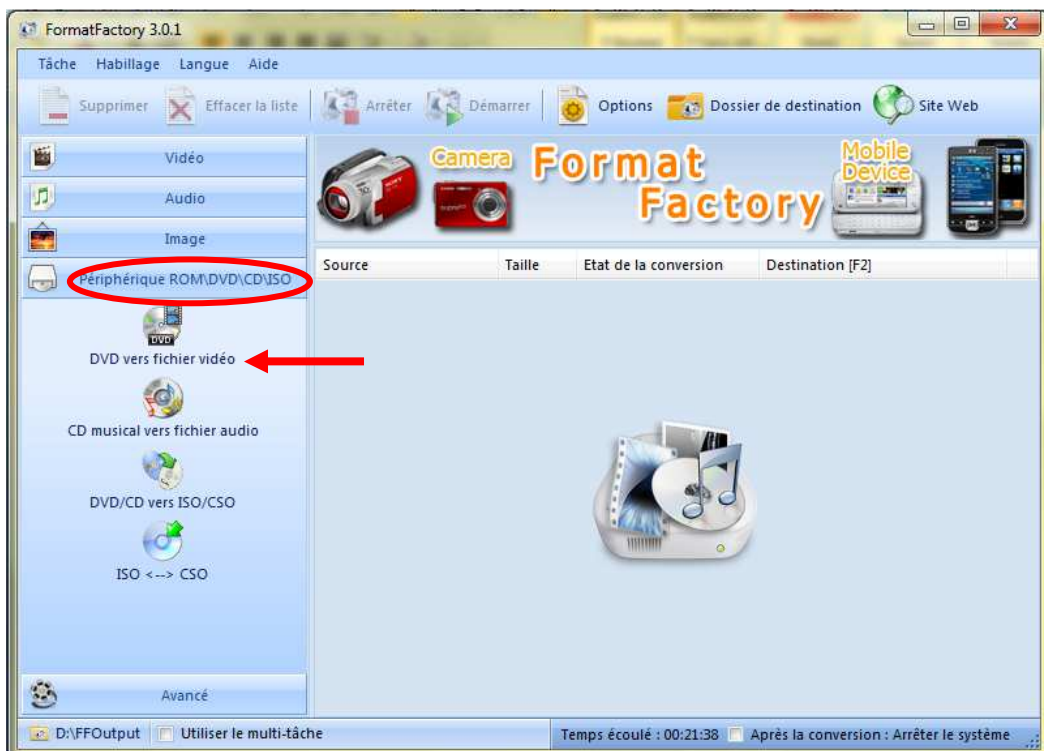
FormatFactory 3.0.1

Tâche Habillage Langue Aide

Supprimer Effacer la liste Arrêter Démarrer Options Dossier de destination Site Web

Vidéo

Audio

Image

Périphérique ROM\DVD\CD\ISO

DVD

DVD vers fichier vidéo

CD musical vers fichier audio

DVD/CD vers ISO/CSO

ISO <--> CSO

Avancé

Camera Format Factory Mobile Device

| Source | Taille | Etat de la conversion | Destination [F2] |
|---|---|---|---|

D:\FFOutput Utiliser le multi-tâche

Temps écoulé : 00:21:38 Après la conversion : Arrêter le système